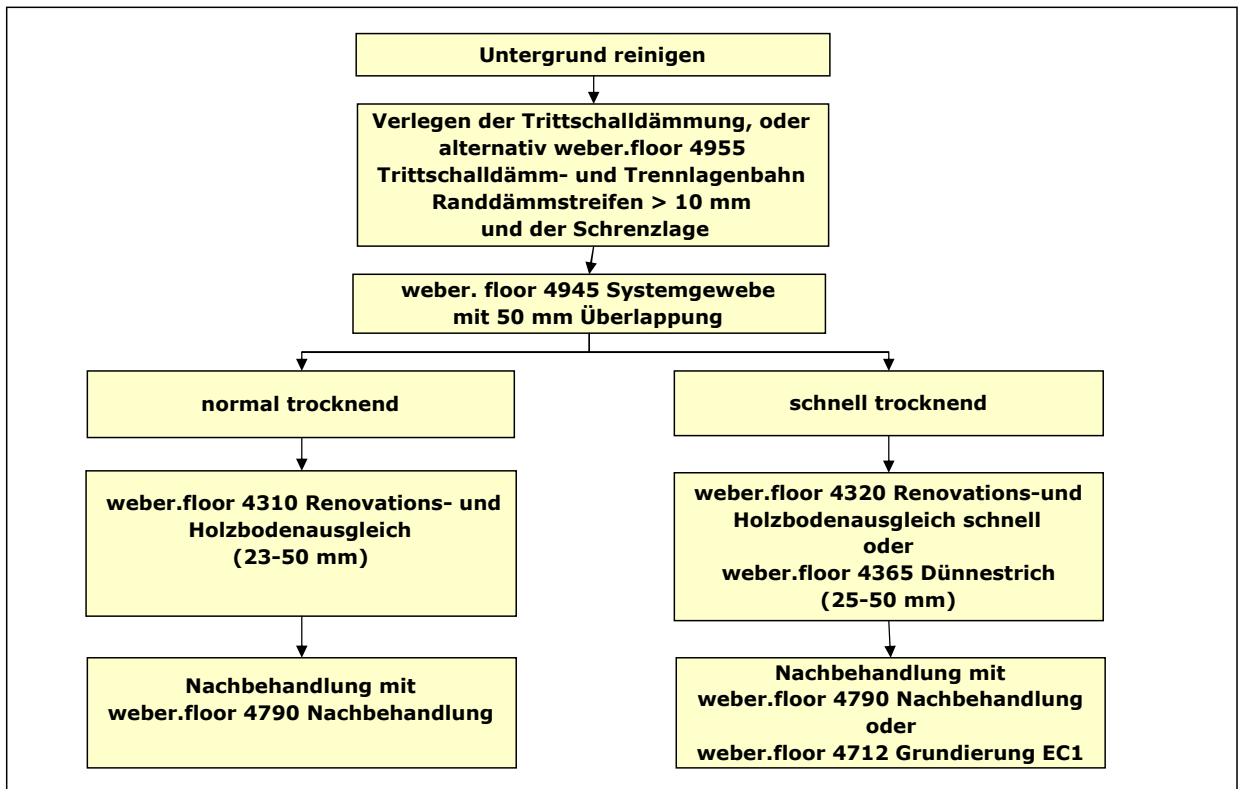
Untergrund reinigen

Verlegen der Trittschalldämmung, oder alternativ weber.floor 4955 Trittschalldämm- und Trennlagenbahn Randdämmstreifen > 10 mm und der Schrenzlage

weber. floor 4945 Systemgewebe mit 50 mm Überlappung

normal trocknend

schnell trocknend

weber.floor 4310 Renovations- und Holzbodenausgleich (23-50 mm)

Nachbehandlung mit weber.floor 4790 Nachbehandlung

weber.floor 4320 Renovations-und Holzbodenausgleich schnell oder weber.floor 4365 Dünnestrich (25-50 mm)

Nachbehandlung mit weber.floor 4790 Nachbehandlung oder weber.floor 4712 Grundierung EC1